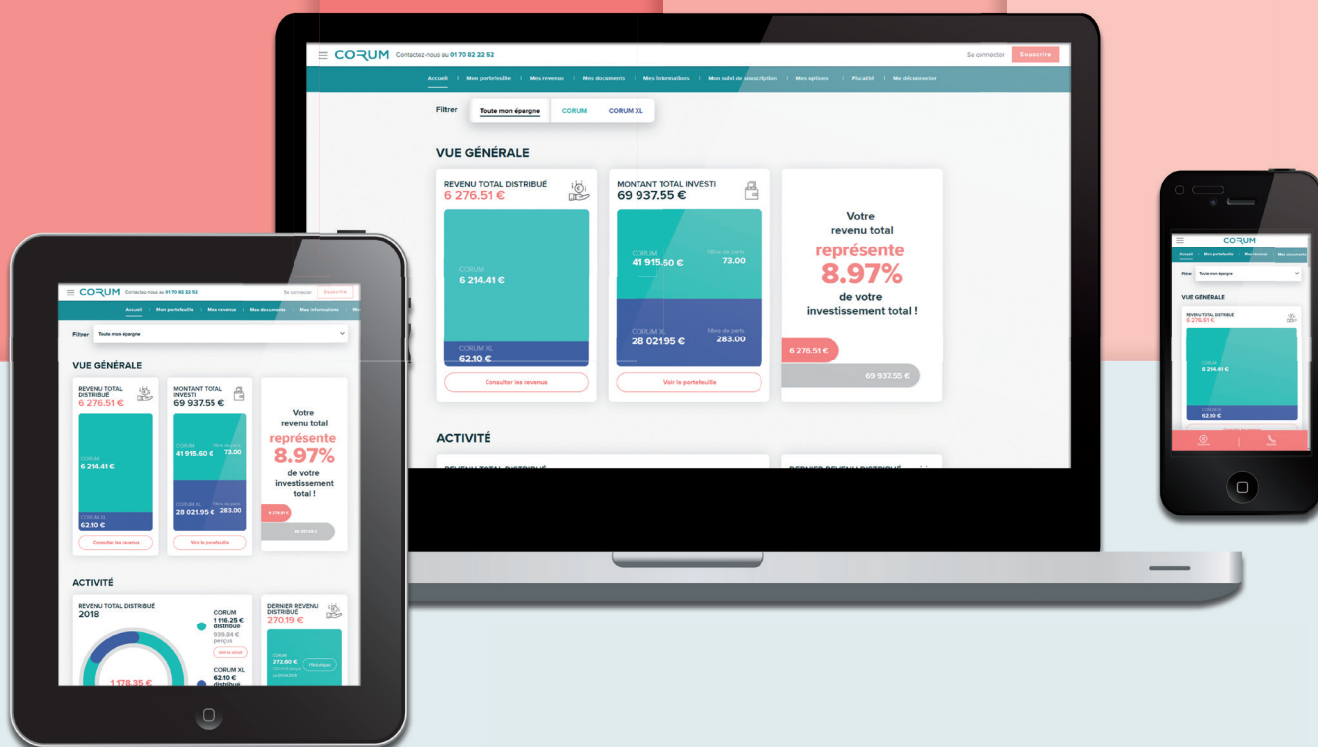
CORUM Contactez-nous au 01 70 82 22 52

Se connecter Souscrire

Accueil | Mes portefeuille | Mes revenus | Mes documents | Mes informations | Mon suivi de souscription | Mes options | Fiscalité | Me déconnecter

Filtrer Toute mon épargne CORUM CORUM XL

VUE GÉNÉRALE

REVENU TOTAL DISTRIBUÉ
6 276.51 €

CORUM
6 214.41 €

CORUM XL
62.10 €

Consulter les revenus

MONTANT TOTAL INVESTI
69 937.55 €

CORUM
41 915.60 €
Nbre de parts
73.00

CORUM XL
28 021.95 €
Nbre de parts
283.00

Voir le portefeuille

Votre revenu total représente 8.97% de votre investissement total !

6 276.51 €

69 937.55 €

ACTIVITÉ

CORUM Contactez-nous au 01 70 82 22 52

Se connecter Souscrire

Accueil | Mes portefeuille | Mes revenus | Mes documents | Mes informations | Mes

Filtrer Toute mon épargne

VUE GÉNÉRALE

REVENU TOTAL DISTRIBUÉ
6 276.51 €

CORUM
6 214.41 €

CORUM XL
62.10 €

Consulter les revenus

MONTANT TOTAL INVESTI
69 937.55 €

CORUM
41 915.60 €
Nbre de parts
73.00

CORUM XL
28 021.95 €
Nbre de parts
283.00

Voir le portefeuille

Votre revenu total représente 8.97% de votre investissement total !

6 276.51 €

69 937.55 €

ACTIVITÉ

REVENU TOTAL DISTRIBUÉ
2018

CORUM
1 116.25 €
distribué
939.84 €
perçus

Voir le détail

CORUM XL
62.10 €
distribué

1 178.35 €

DERNIER REVENU DISTRIBUÉ
270.19 €

CORUM
272.60 €
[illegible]
Le 01.04.2019

Historique

CORUM

Accueil | Mes portefeuille | Mes revenus | Mes documents

Filtrer Toute mon épargne

VUE GÉNÉRALE

REVENU TOTAL DISTRIBUÉ
6 276.51 €

CORUM
6 214.41 €

CORUM XL
62.10 €